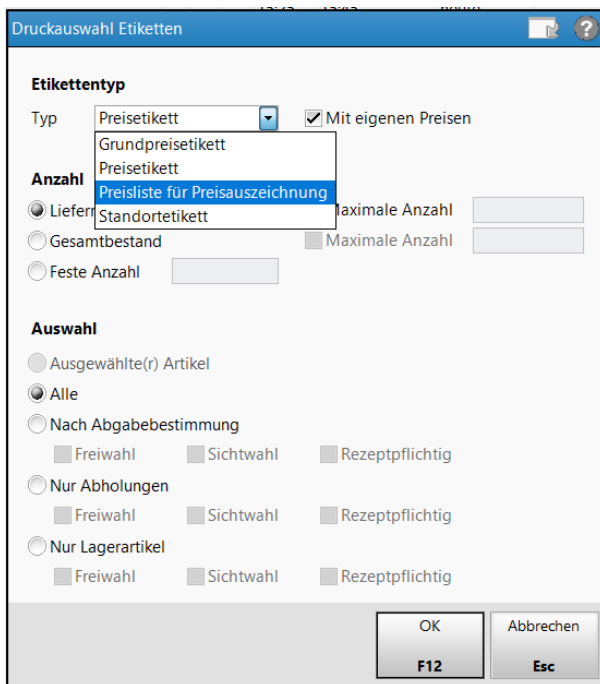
Druckauswahl Etiketten

Etikettentyp

Typ Preisetikett

Mit eigenen Preisen

Grundpreisetikett
Preisetikett
Preisliste für Preisauszeichnung
Standortetikett

Anzahl

Liefer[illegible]

Maximale Anzahl

Gesamtbestand

Maximale Anzahl

Feste Anzahl

Auswahl

Ausgewählte(r) Artikel

Alle

Nach Abgabebestimmung

Freiwahl Sichtwahl Rezeptpflichtig

Nur Abholungen

Freiwahl Sichtwahl Rezeptpflichtig

Nur Lagerartikel

Freiwahl Sichtwahl Rezeptpflichtig

OK
F12

Abbrechen
Esc